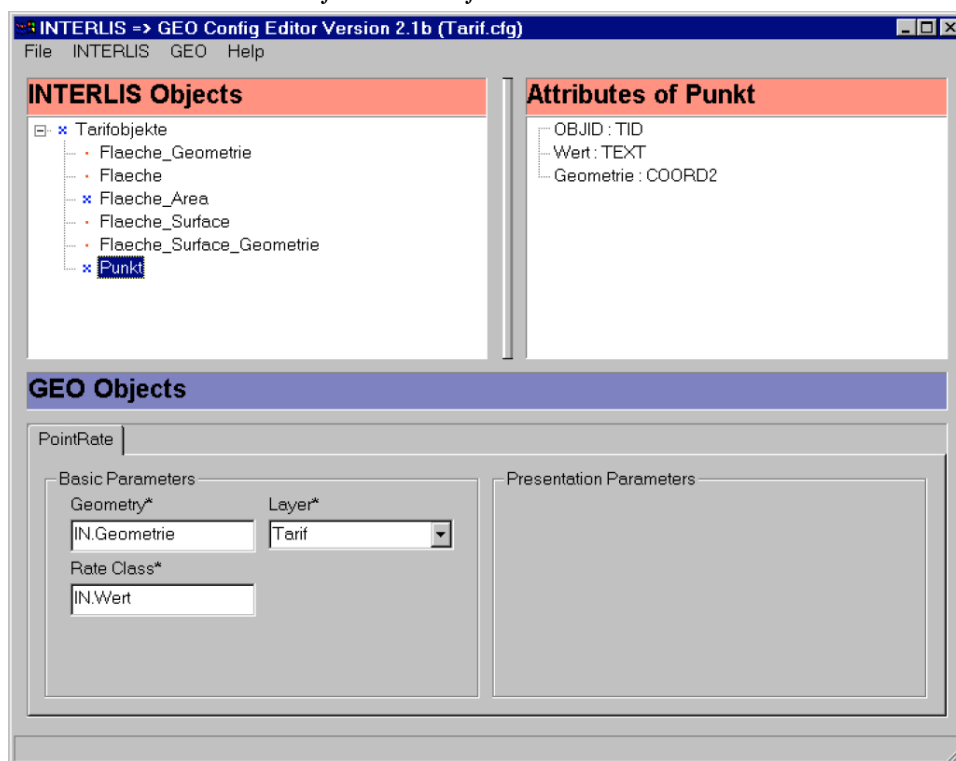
INTERLIS => GEO Config Editor Version 2.1b (Tarif.cfg)

File INTERLIS GEO Help

INTERLIS Objects

Tarifobjekte
Flaeche_Geometrie
Flaeche
Flaeche_Area
Flaeche_Surface
Flaeche_Surface_Geometrie
Punkt

Attributes of Punkt

OBJID : TID
Wert : TEXT
Geometrie : COORD2

GEO Objects

PointRate

Basic Parameters

Geometry*
IN.Geometrie

Layer*
Tarif

Rate Class*
IN.Wert

Presentation Parameters